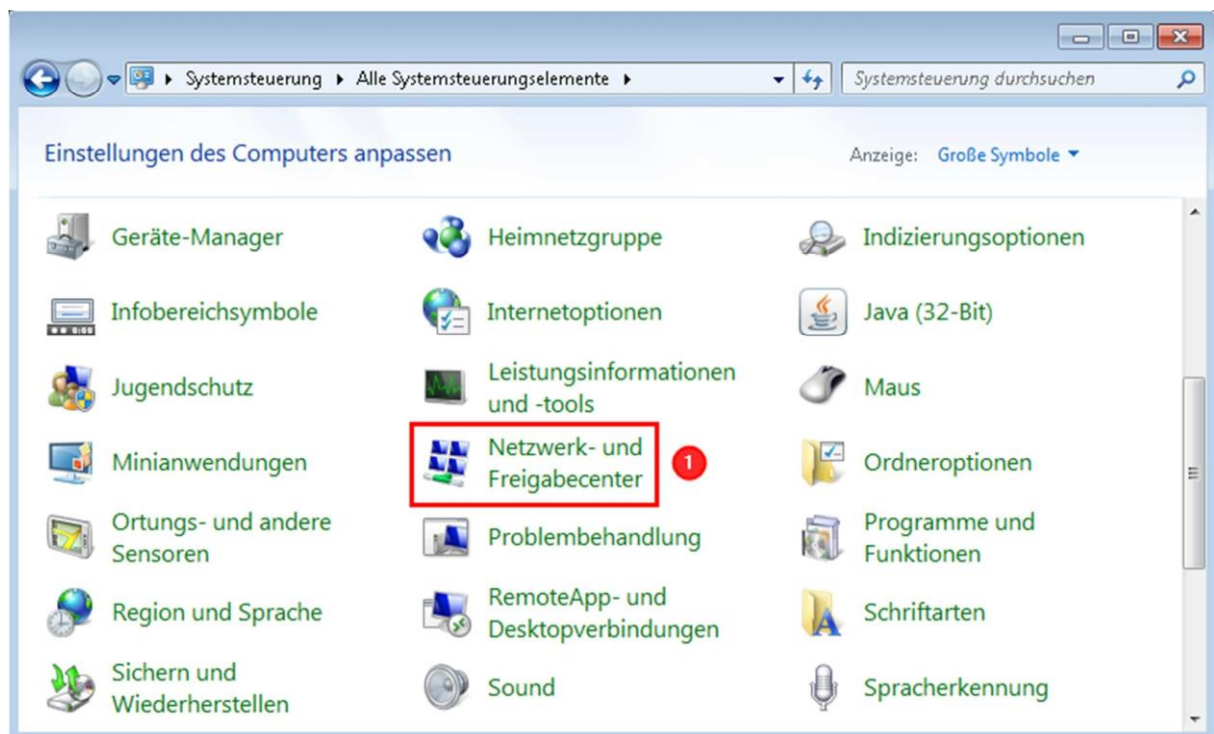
▸ Systemsteuerung ▸ Alle Systemsteuerungselemente ▸

Systemsteuerung durchsuchen

Einstellungen des Computers anpassen

Anzeige: Große Symbole ▾

Geräte-Manager

Heimnetzgruppe

Indizierungsoptionen

Infobereichsymbole

Internetoptionen

Java (32-Bit)

Jugendschutz

Leistungsinformationen und -tools

Maus

Minianwendungen

Netzwerk- und Freigabecenter

1

Ordneroptionen

Ortungs- und andere Sensoren

Problembehandlung

Programme und Funktionen

Region und Sprache

RemoteApp- und Desktopverbindungen

Schriftarten

Sichern und Wiederherstellen

Sound

Spracherkennung